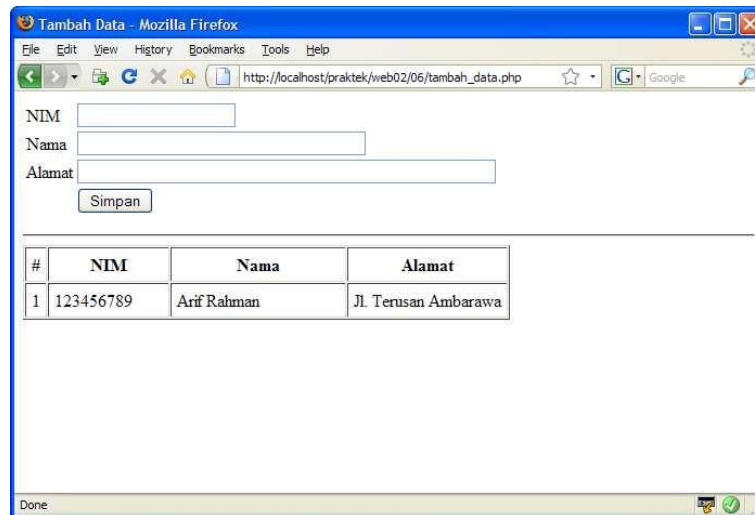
Tambah Data - Mozilla Firefox

File Edit View History Bookmarks Tools Help

http://localhost/praktek/web02/06/tambah_data.php

Google

NIM

Nama

Alamat

Simpan

| # | NIM | Nama | Alamat |
|---|---|---|---|
| 1 | 123456789 | Arif Rahman | Jl. Terusan Ambarawa |

Done